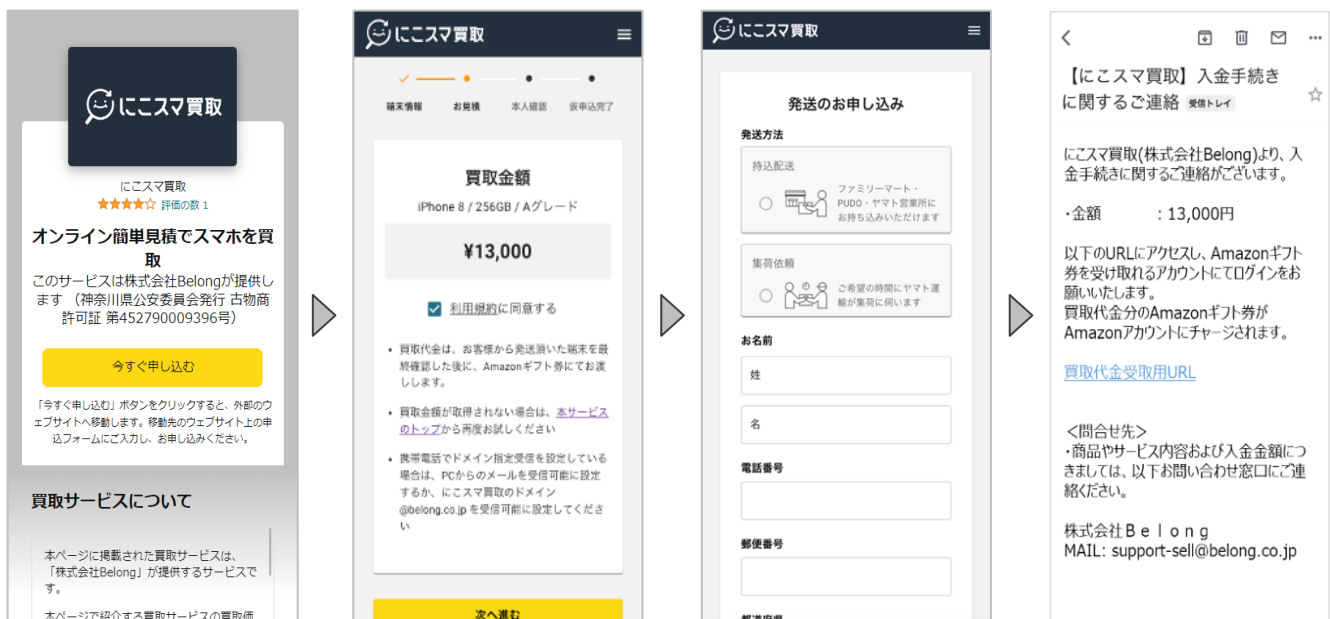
にこスマ買取

にこスマ買取
評価の数 1

オンライン簡単見積でスマホを買取

このサービスは株式会社Belongが提供します （神奈川県公安委員会発行 古物商許可証 第452790009396号）

今すぐ申し込む

「今すぐ申し込む」ボタンをクリックすると、外部のウェブサイトへ移動します。移動先のウェブサイト上の申込フォームにご入力し、お申し込みください。

買取サービスについて

本ページに掲載された買取サービスは、「株式会社Belong」が提供するサービスです。

本ページで紹介する買取サービスの買取価

にこスマ買取

端末情報　お見積　本人確認　仮申込完了

買取金額

iPhone 8 / 256GB / Aグレード

¥13,000

利用規約に同意する

• 買取代金は、お客様から発送頂いた端末を最終確認した後に、Amazonギフト券にてお渡しします。

• 買取金額が取得されない場合は、本サービスのトップから再度お試しください

• 携帯電話でドメイン指定受信を設定している場合は、PCからのメールを受信可能に設定するか、にこスマ買取のドメイン @belong.co.jp を受信可能に設定してください

次へ進む

にこスマ買取

発送のお申し込み

発送方法

持込配送

ファミリーマート・PUDO・ヤマト営業所にお持ち込みいただけます

集荷依頼

ご希望の時間にヤマト運輸が集荷に伺います

お名前

姓

名

電話番号

郵便番号

都道府県

【にこスマ買取】入金手続きに関するご連絡 受信トレイ

にこスマ買取(株式会社Belong)より、入金手続きに関するご連絡がございます。

・金額　　：13,000円

以下のURLにアクセスし、Amazonギフト券を受け取れるアカウントにてログインをお願いいたします。
買取代金分のAmazonギフト券がAmazonアカウントにチャージされます。

買取代金受取用URL

＜問合せ先＞
・商品やサービス内容および入金金額につきましては、以下お問い合わせ窓口にご連絡ください。

株式会社Ｂｅｌｏｎｇ
MAIL: support-sell@belong.co.jp